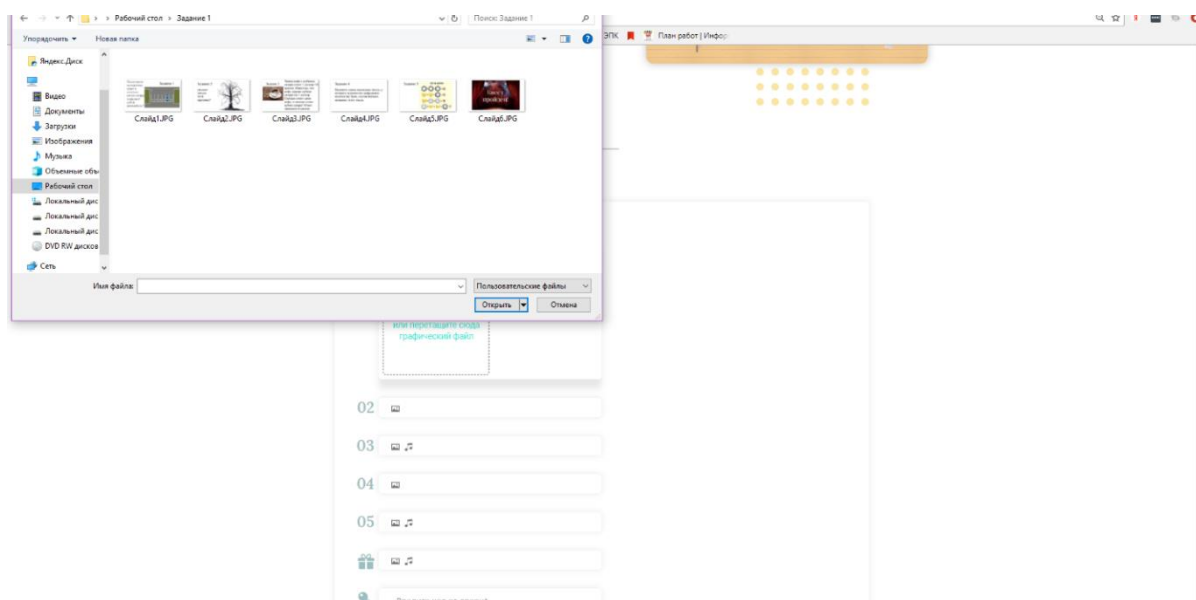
« Рабочий стол › Задание 1
Поиск: Задание 1
Упорядочить ▾ Новая папка
Яндекс.Диск
Видео
Документы
Загрузки
Изображения
Музыка
Объемные объ
Рабочий стол
Локальный дис
Локальный дис
Локальный дис
DVD RW дисков
Сеть
Слайд1.JPG
Слайд2.JPG
Слайд3.JPG
Слайд4.JPG
Слайд5.JPG
Слайд6.JPG
Имя файла:
Пользовательские файлы
Открыть
Отмена
ЭПК План работ | Инфор
или перетащите сюда графический файл
02
03
04
05
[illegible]